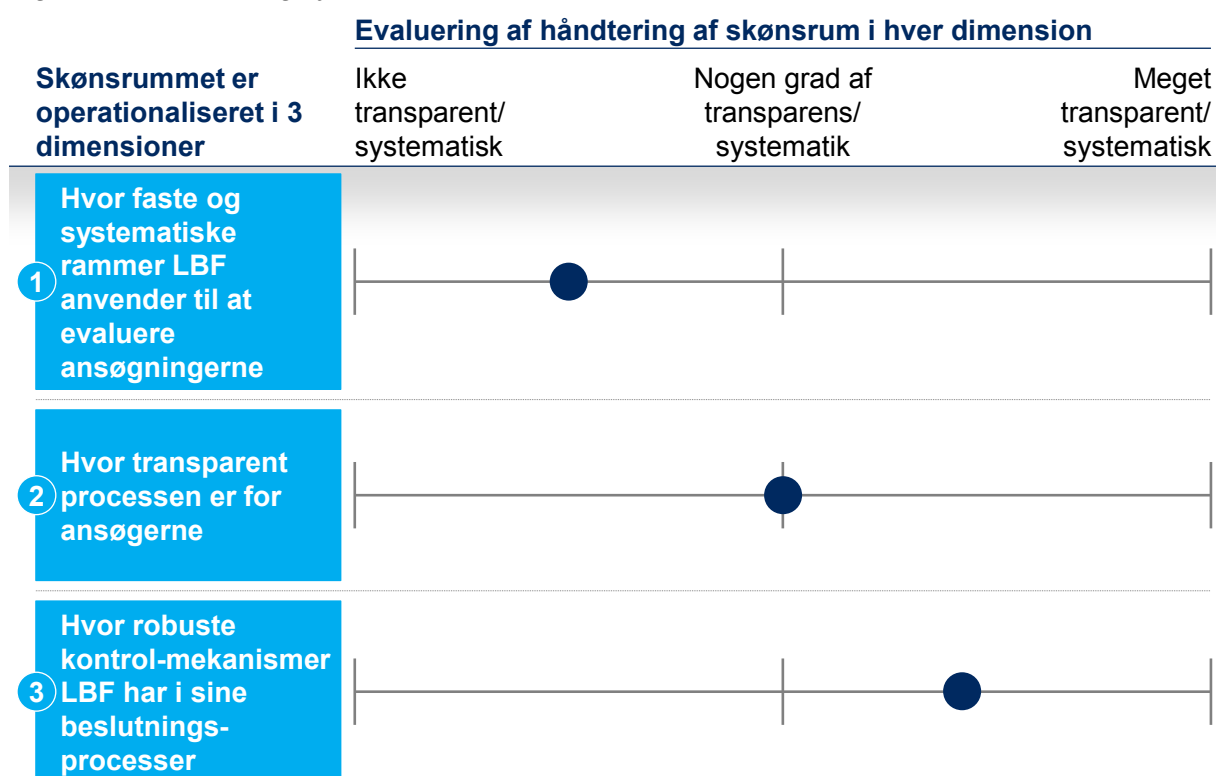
Evaluering af håndtering af skønsrum i hver dimension

Skønsrummet er operationaliseret i 3 dimensioner

Ikke transparent/ systematisk

Nogen grad af transparens/ systematik

Meget transparent/ systematisk

1 Hvor faste og systematiske rammer LBF anvender til at evaluere ansøgningerne

2 Hvor transparent processen er for ansøgerne

3 Hvor robuste kontrol-mekanismer LBF har i sine beslutningsprocesser